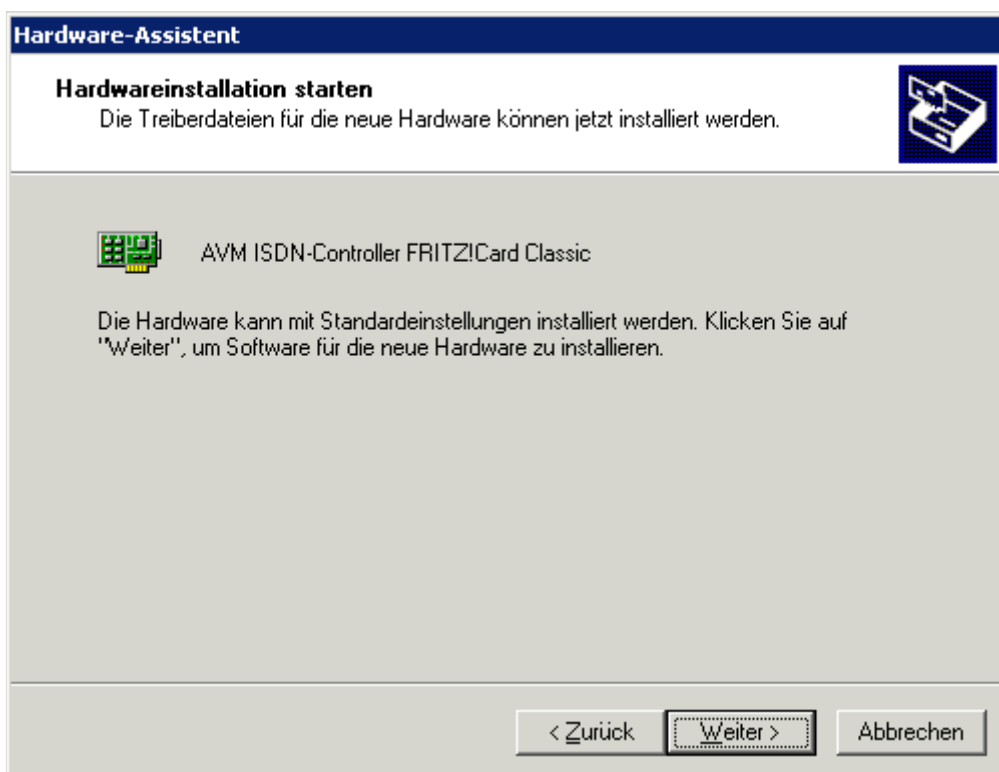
Hardware-Assistent

Hardwareinstallation starten
Die Treiberdateien für die neue Hardware können jetzt installiert werden.

AVM ISDN-Controller FRITZ!Card Classic

Die Hardware kann mit Standardeinstellungen installiert werden. Klicken Sie auf "Weiter", um Software für die neue Hardware zu installieren.

< Zurück | Weiter > | Abbrechen